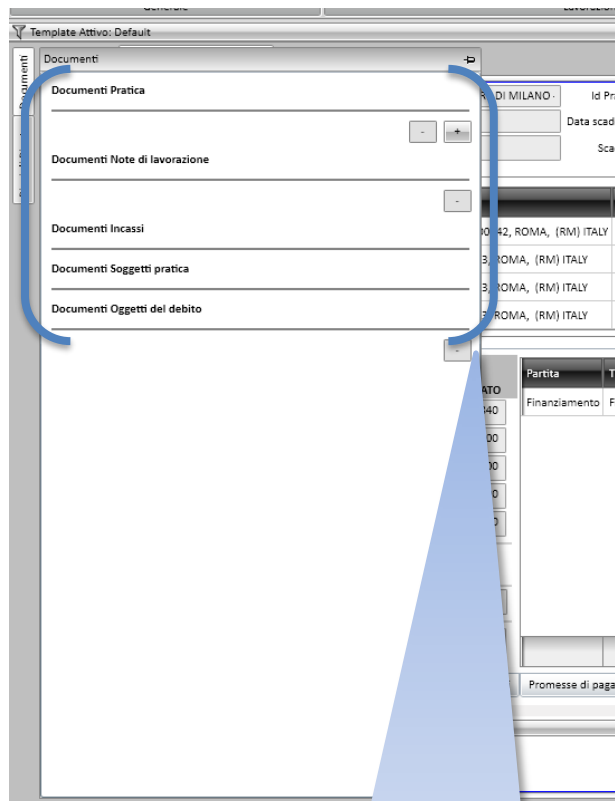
Template Attivo: Default

Documenti

Documenti Pratica

-
+

Documenti Note di lavorazione

-

Documenti Incassi

Documenti Soggetti pratica

Documenti Oggetti del debito

-

DI MILANO -
Id Pr
Data scad
Sca

42, ROMA, (RM) ITALY
3, ROMA, (RM) ITALY
3, ROMA, (RM) ITALY
3, ROMA, (RM) ITALY

ATO
340
00
00
0
0

Partita
T
Finanziamento
F

Promesse di paga